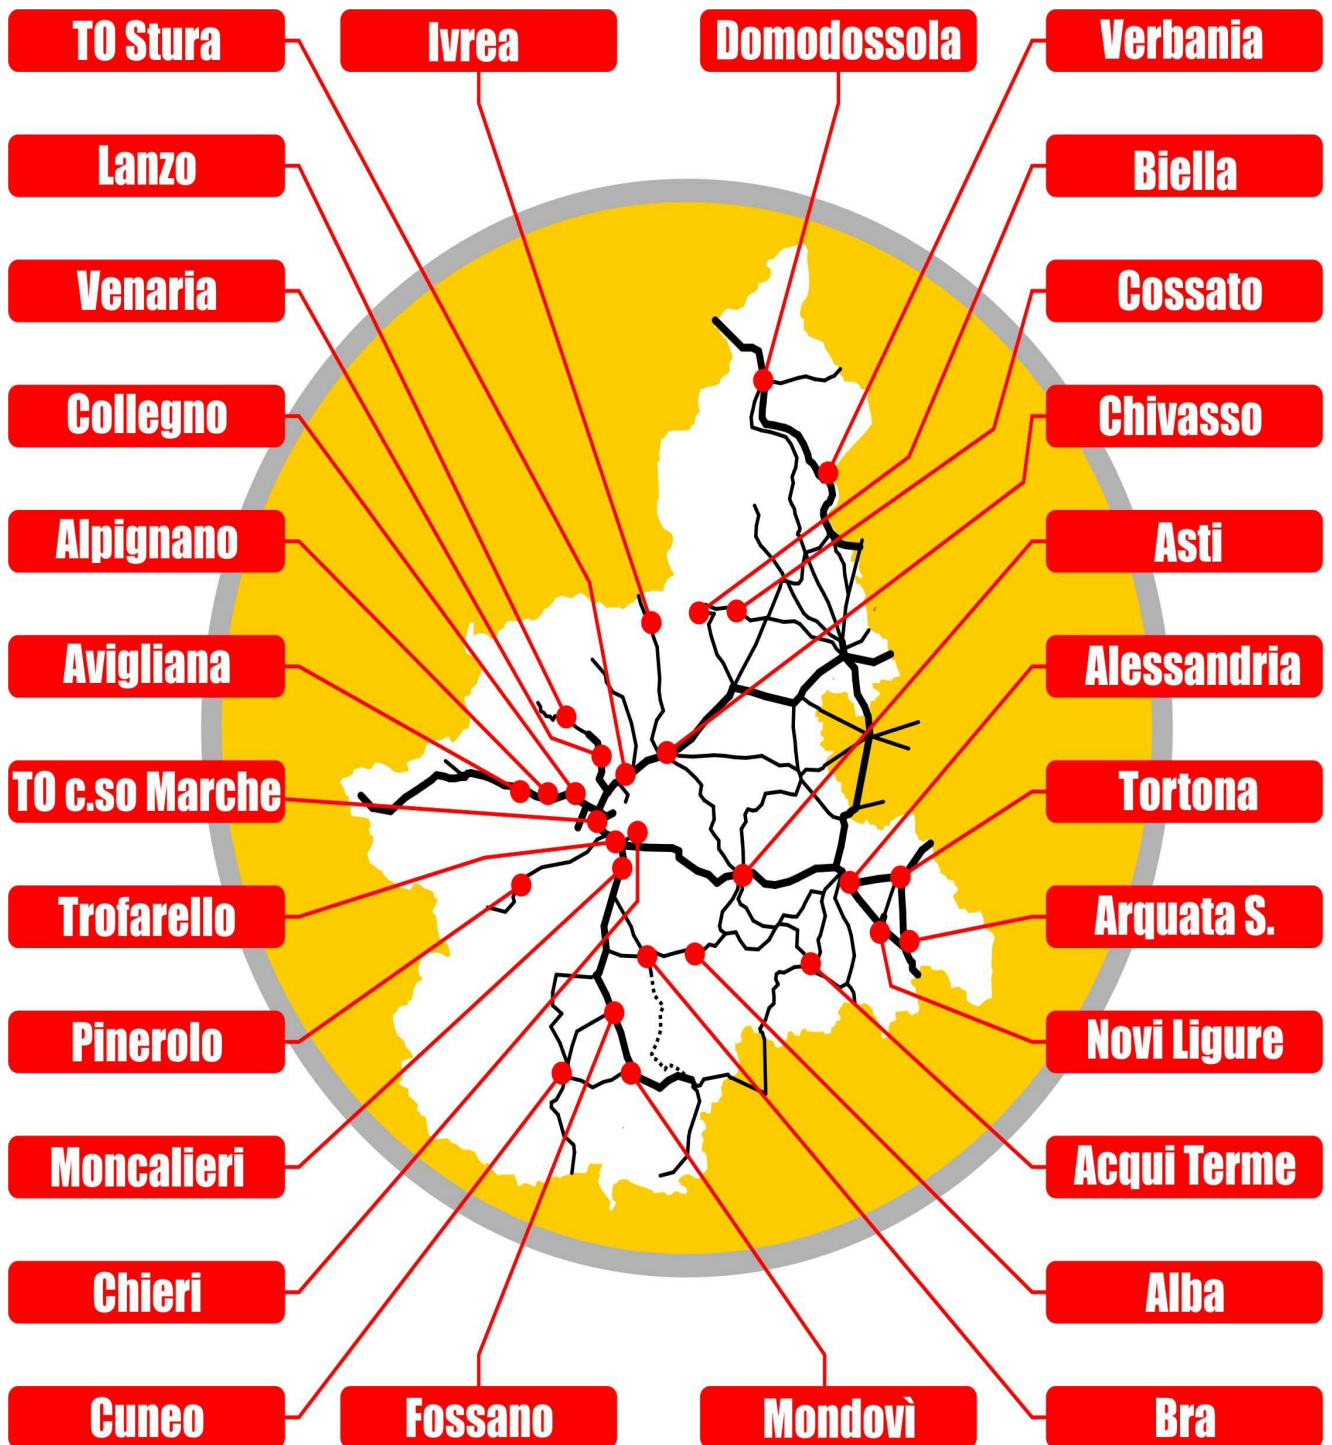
TO Stura
Ivrea
Domodossola
Verbania
Lanzo
Biella
Venaria
Cossato
Collegno
Chivasso
Alpignano
Asti
Avigliana
Alessandria
TO c.so Marche
Tortona
Trofarello
Arquata S.
Pinerolo
Novi Ligure
Moncalieri
Acqui Terme
Chieri
Alba
Cuneo
Fossano
Mondovì
Bra